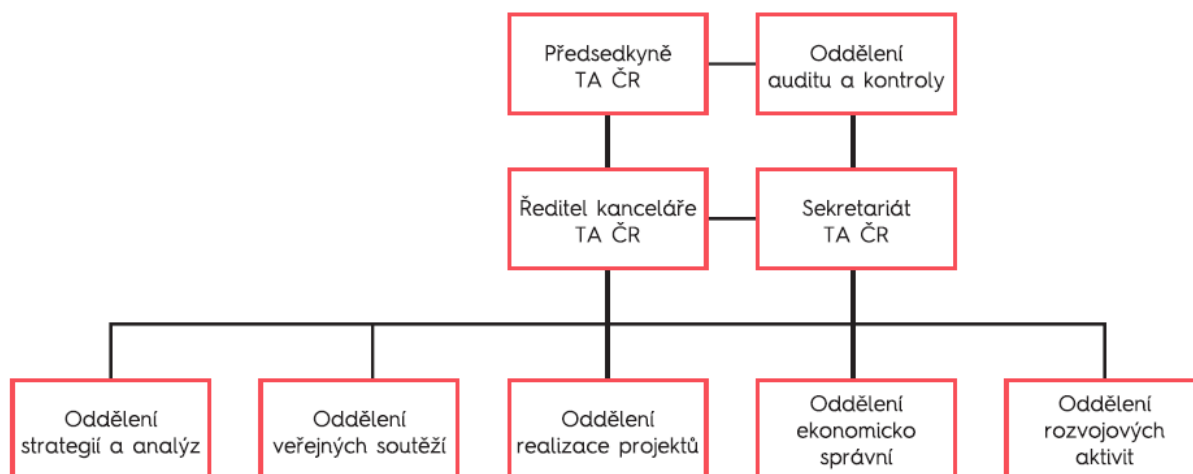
Předsedkyně TA ČR

Oddělení auditu a kontroly

Ředitel kanceláře TA ČR

Sekretariát TA ČR

Oddělení strategií a analýz

Oddělení veřejných soutěží

Oddělení realizace projektů

Oddělení ekonomicko správní

Oddělení rozvojových aktivit